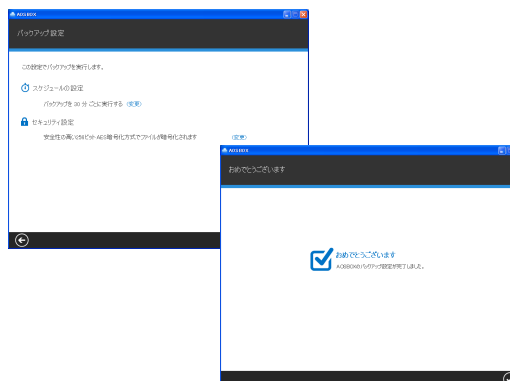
AOSBOX

バックアップ設定

この設定でバックアップを実行します。

スケジュールの設定

バックアップを 30 分 ごとに実行する (変更)

セキュリティ設定

安全性の高い256ビットAES暗号化方式でファイルが暗号化されます

(変更)

AOSBOX

おめでとうございます

おめでとうございます

AOSBOXのバックアップ設定が完了しました。